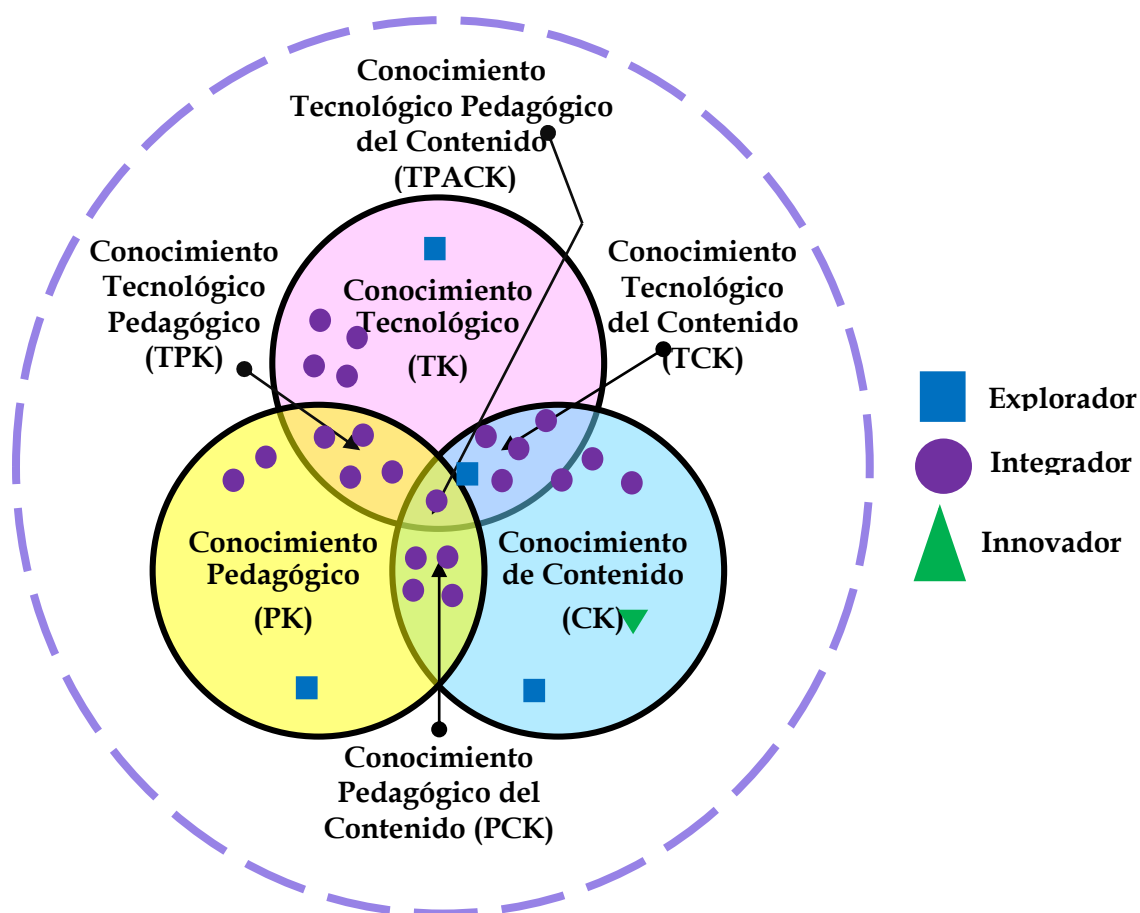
Conocimiento Tecnológico Pedagógico del Contenido (TPACK)

Conocimiento Tecnológico Pedagógico (TPK)

Conocimiento Tecnológico (TK)

Conocimiento Tecnológico del Contenido (TCK)

Conocimiento Pedagógico (PK)

Conocimiento de Contenido (CK)

Conocimiento Pedagógico del Contenido (PCK)

Explorador

Integrador

Innovador